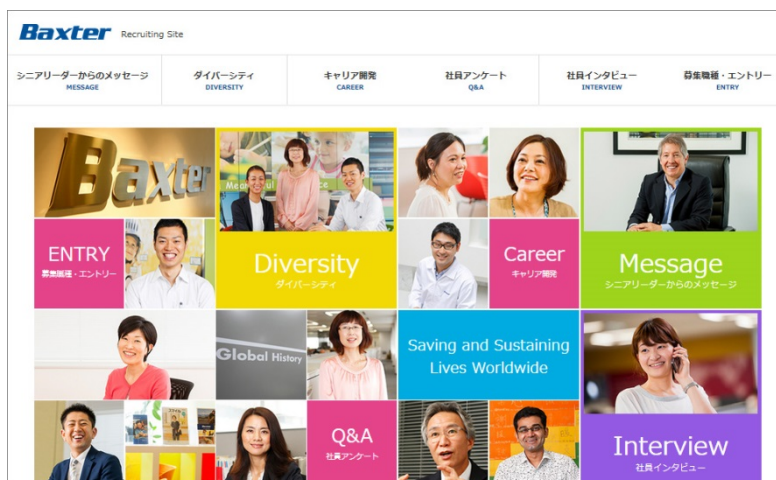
Baxter Recruiting Site

シニアリーダーからのメッセージ
MESSAGE

ダイバーシティ
DIVERSITY

キャリア開発
CAREER

社員アンケート
Q&A

社員インタビュー
INTERVIEW

募集職種・エントリー
ENTRY

Baxter

ENTRY
募集職種・エントリー

Diversity
ダイバーシティ

Career
キャリア開発

Message
シニアリーダーからのメッセージ

Global History

Saving and Sustaining Lives Worldwide

Q&A
社員アンケート

Interview
社員インタビュー